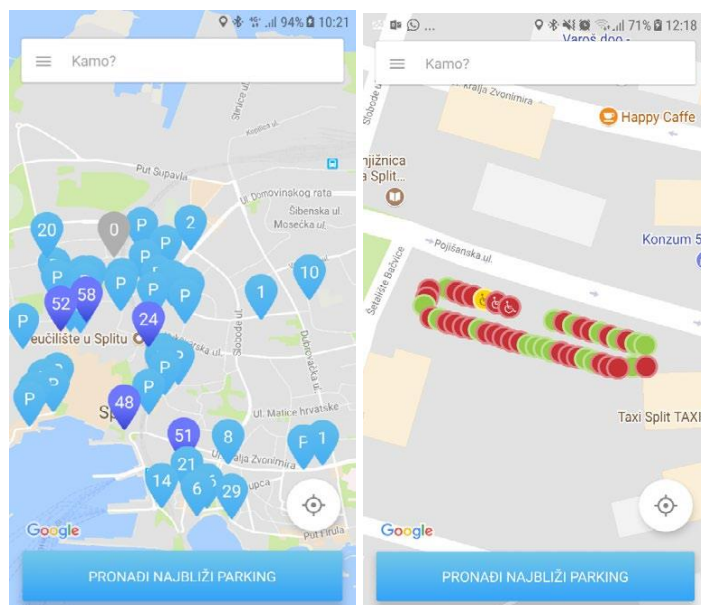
94% 10:21

Kamo?

Put Supavla

Ul. Domovinskog rata

Šibenska ul.

Mosećka ul.

20 0 P 2 P P P P 10 52 58 P P 1 P 24 P

eučilište u Splitu

P P P P 48

Sp

Ul. Matice hrvatske

51 8 F 1

21

14 6 29

Put Firula

Google

PRONAĐI NAJBLIŽI PARKING

71% 12:18

Varoš doo -

Kamo?

Happy Caffe

njižnica Split

Pojišanska ul.

Konzum 5

Taxi Split TAXI

Google

PRONAĐI NAJBLIŽI PARKING